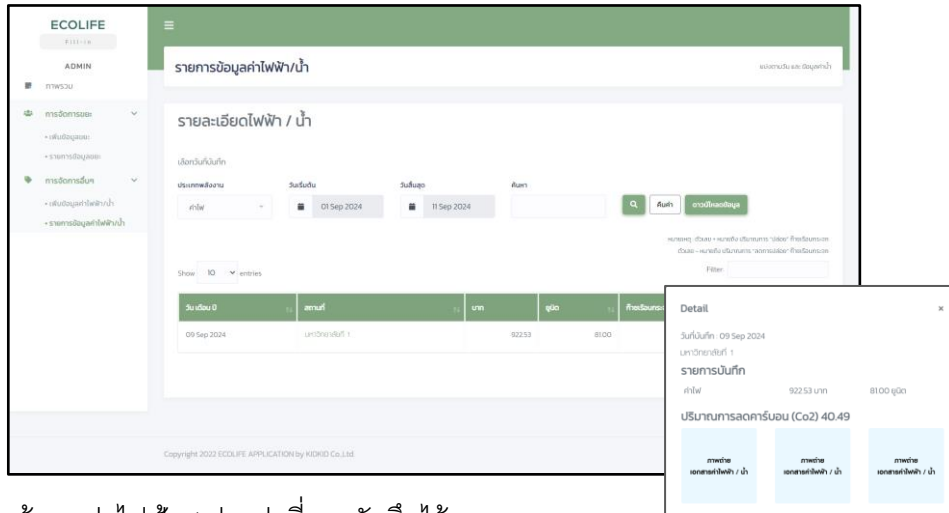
ECOLIFE

ADMIN

ภาพรวม

การจัดการขยะ

• เพิ่มข้อมูลขยะ

• รายการข้อมูลขยะ

การจัดการอื่นๆ

• เพิ่มข้อมูลค่าไฟฟ้า/น้ำ

• รายการข้อมูลค่าไฟฟ้า/น้ำ

รายการข้อมูลค่าไฟฟ้า/น้ำ

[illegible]

รายละเอียดไฟฟ้า / น้ำ

เลือกวันที่บันทึก

ประเภทพลังงาน

ค่าไฟ

วันเริ่มต้น

01 Sep 2024

วันสิ้นสุด

11 Sep 2024

ค้นหา

ค้นหา

ดาวน์โหลดข้อมูล

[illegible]

Show 10 entries

Filter

| วัน เดือน ปี | สถานที่ | บาท | ยูนิต | ก๊าซเรือนกระจก |
|---|---|---|---|---|
| 09 Sep 2024 | มหาวิทยาลัยที่ 1 | 922.53 | 81.00 | |

Copyright 2022 ECOLIFE APPLICATION by KIDKID Co.,Ltd.

Detail

×

วันที่บันทึก : 09 Sep 2024

มหาวิทยาลัยที่ 1

รายการบันทึก

ค่าไฟ

922.53 บาท

81.00 ยูนิต

ปริมาณการลดคาร์บอน (Co2) 40.49

ภาพถ่าย เอกสารค่าไฟฟ้า / น้ำ

ภาพถ่าย เอกสารค่าไฟฟ้า / น้ำ

ภาพถ่าย เอกสารค่าไฟฟ้า / น้ำ

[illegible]